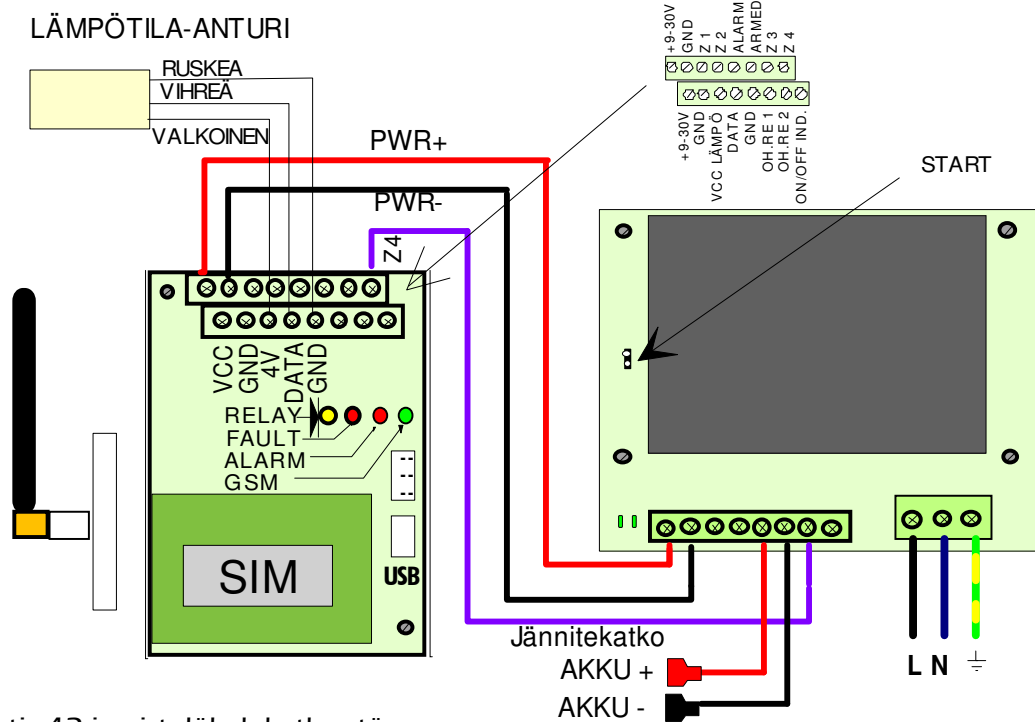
LÄMPÖTILA-ANTURI

RUSKEA
VIHREÄ
VALKOINEN

PWR+

PWR-

Z4

+9-30V
GND
Z 1
Z 2
ALARM
ARMED
Z 3
Z 4

+9-30V
GND
VCC LÄMPÖ
DATA
GND
OH.RE 1
OH.RE 2
ON/OFF IND.

START

VCC
GND
4V
DATA
GND

RELAY
FAULT
ALARM
GSM

SIM

USB

Jännitekatko

AKKU +

AKKU -

L N $\frac{1}{=}$

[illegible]